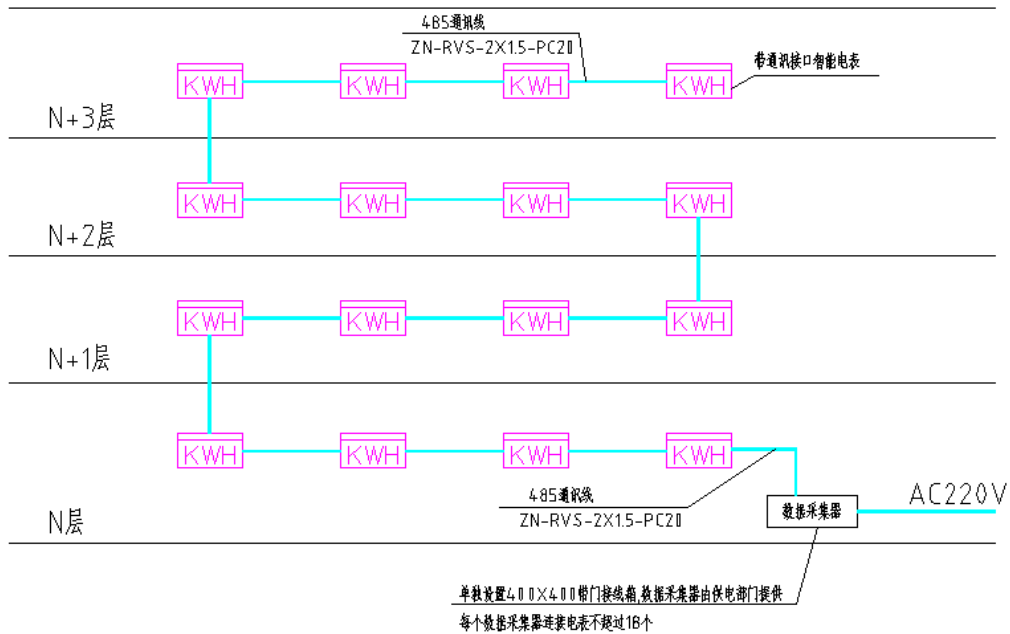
485通讯线
ZN-RVS-2X1.5-PC20

KWH KWH KWH KWH 带通讯接口智能电表

N+3层

KWH KWH KWH KWH

N+2层

KWH KWH KWH KWH

N+1层

KWH KWH KWH KWH

485通讯线
ZN-RVS-2X1.5-PC20

数据采集器 AC220V

N层

单独设置400X400带门接线箱,数据采集器由供电部门提供

每个数据采集器连接电表不超过18个